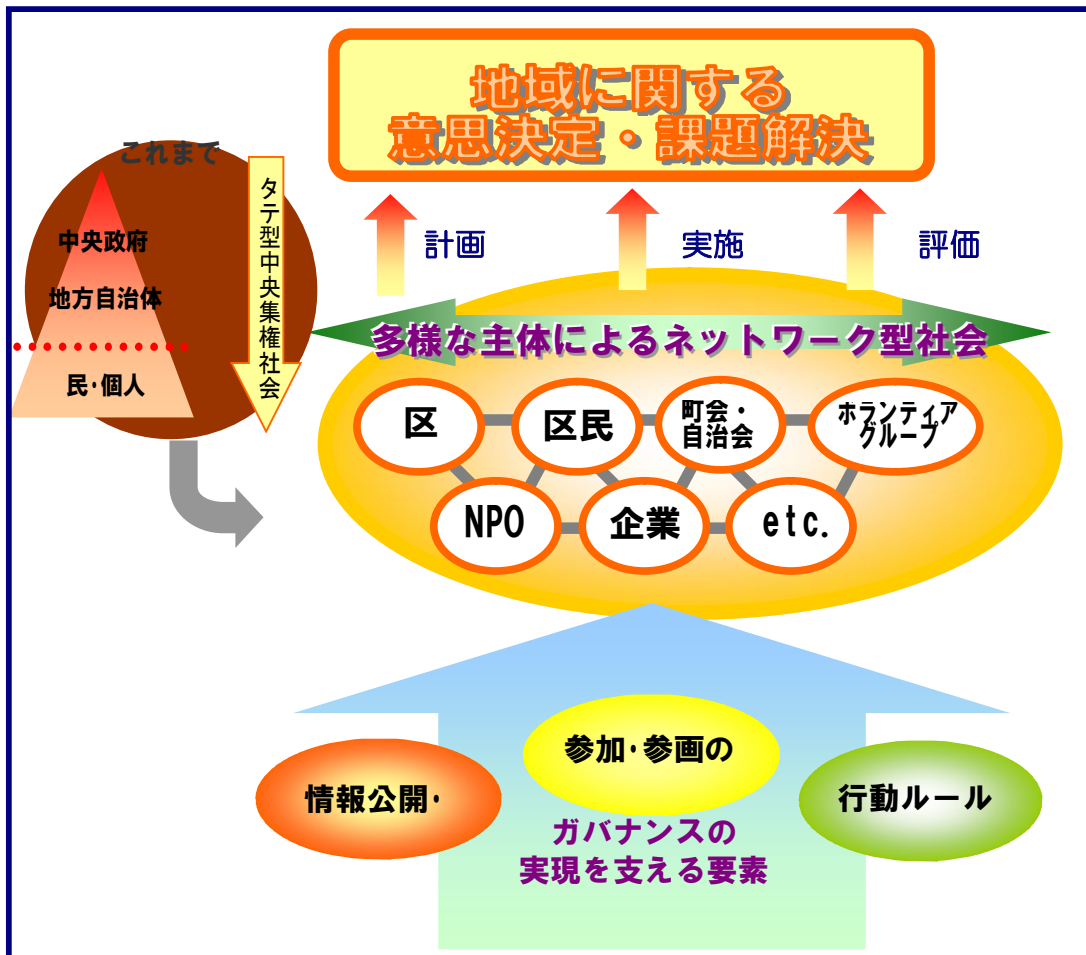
地域に関する
意思決定・課題解決

これまで

中央政府

地方自治体

民・個人

タテ型中央集権社会

計画

実施

評価

多様な主体によるネットワーク型社会

区

区民

町会・自治会

ボランティアグループ

NPO

企業

etc.

情報公開・

参加・参画の

行動ルール

ガバナンスの
実現を支える要素